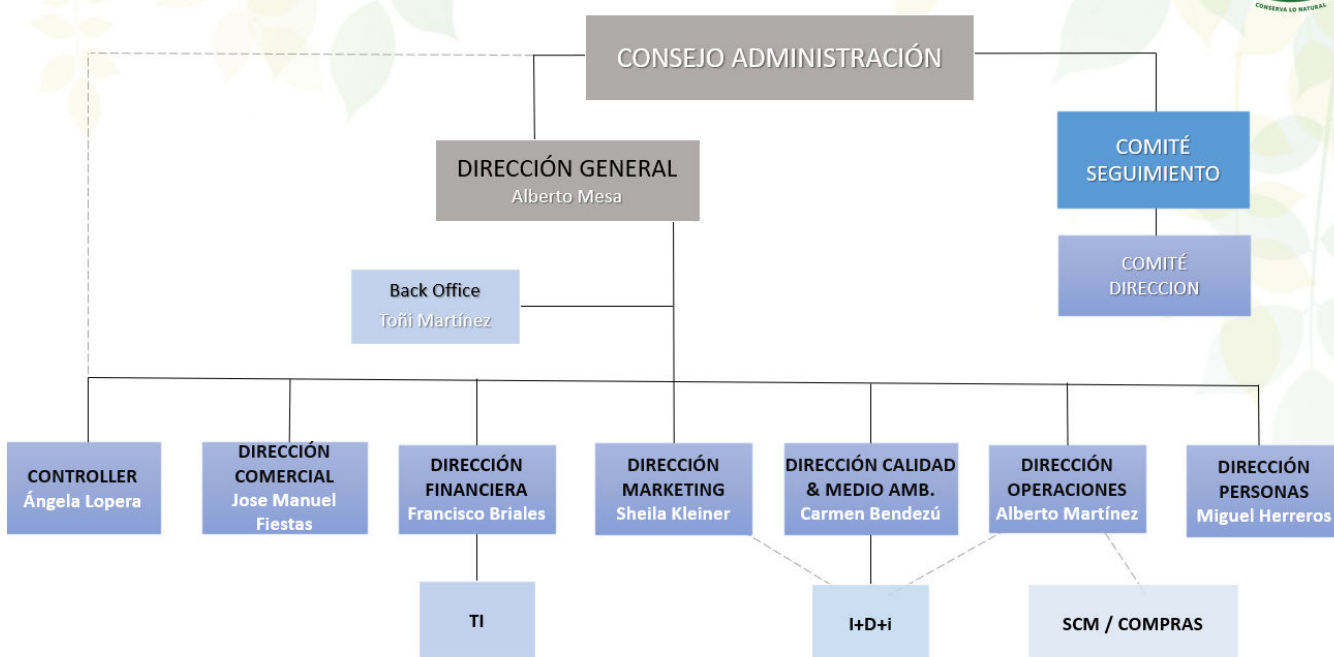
CONSERVA LO NATURAL

CONSEJO ADMINISTRACIÓN

DIRECCIÓN GENERAL
Alberto Mesa

COMITÉ SEGUIMIENTO

COMITÉ DIRECCION

Back Office
Toñi Martínez

CONTROLLER
Ángela Lopera

DIRECCIÓN COMERCIAL
Jose Manuel Fiestas

DIRECCIÓN FINANCIERA
Francisco Briales

DIRECCIÓN MARKETING
Sheila Kleiner

DIRECCIÓN CALIDAD & MEDIO AMB.
Carmen Bendezú

DIRECCIÓN OPERACIONES
Alberto Martínez

DIRECCIÓN PERSONAS
Miguel Herreros

TI

I+D+i

SCM / COMPRAS